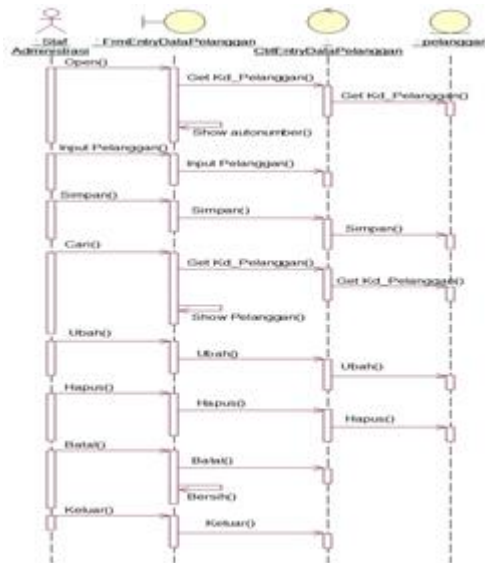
: Staf Administrasi

: FrmEntryDataPelanggan

: CtlEntryDataPelanggan

: pelanggan

Open()

Get Kd_Pelanggan()

Get Kd_Pelanggan()

Show autonumber()

Input Pelanggan()

Input Pelanggan()

Simpan()

Simpan()

Simpan()

Cari()

Get Kd_Pelanggan()

Get Kd_Pelanggan()

Show Pelanggan()

Ubah()

Ubah()

Ubah()

Hapus()

Hapus()

Hapus()

Batal()

Batal()

Bersih()

Keluar()

Keluar()